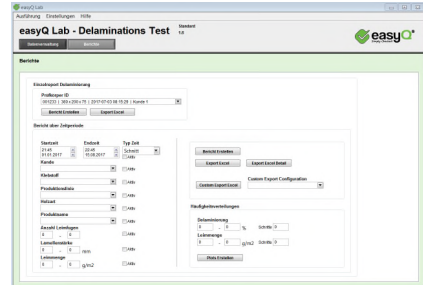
easyQ Lab
Ausführung Einstellungen Hilfe
easyQ Lab - Delaminations Test
Standard 1.0
Datenverwaltung Berichte
easyQ
Berichte
Einzelreport Delaminierung
Prüfkörper ID
001233 | 385 x 250 x 75 | 2017-07-03 08:15:28 | Kunde 1
Bericht Erstellen Export Excel
Bericht über Zeitperiode
Startzeit 21:45 01.01.2017
Endzeit 20:48 10.08.2017
Typ Zeit Schnell
Aktiv
Kunde
Aktiv
Klebstoff
Aktiv
Produktionslinie
Aktiv
Holzart
Aktiv
Produktname
Aktiv
Anzahl Leimfugen
0 - 0
Aktiv
Lamellenstärke
0 - 0 mm
Aktiv
Leimmenge
0 - 0 g/m2
Aktiv
Bericht Erstellen
Export Excel
Export Excel Detail
Custom Export Configuration
Custom Export Excel
Häufigkeitsverteilungen
Delaminierung
0 - 0 % Schritte 0
Leimmenge
0 - 0 g/m2 Schritte 0
Plots Erstellen